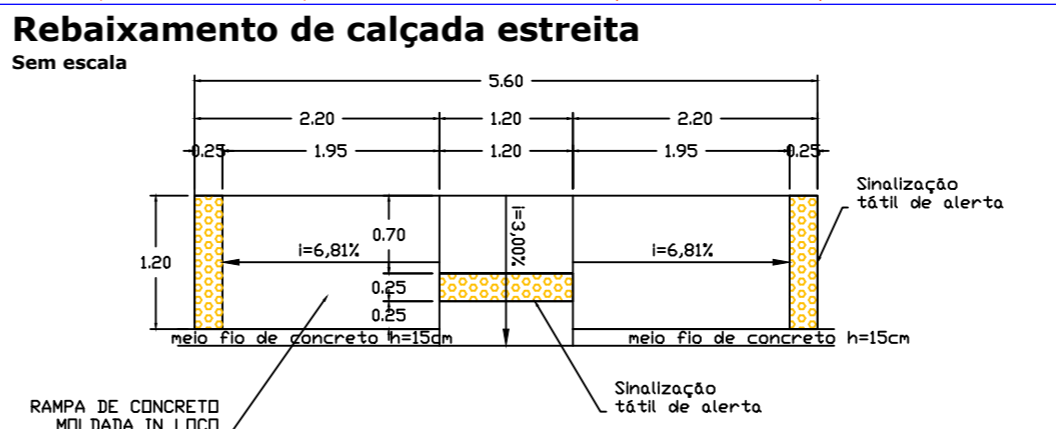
Rebaixamento de calçada estreita
Sem escala

5.60
2.20
1.20
2.20
0.25
1.95
1.20
1.95
0.25
Sinalização tátil de alerta
0.70
i=3,00%
i=6,81%
i=6,81%
1.20
0.25
0.25
meio fio de concreto h=15cm
meio fio de concreto h=15cm
RAMPA DE CONCRETO MOLDADA IN LOCO
Sinalização tátil de alerta